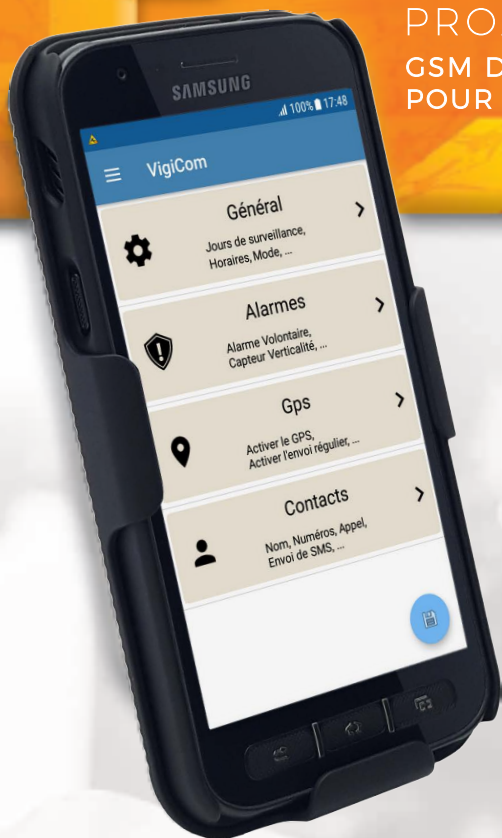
PRO
GSM D
POUR

SAMSUNG

100% 17:48

VigiCom

Général
Jours de surveillance, Horaires, Mode, ...

Alarmes
Alarme Volontaire, Capteur Verticalité, ...

Gps
Activer le GPS, Activer l'envoi régulier, ...

Contacts
Nom, Numéros, Appel, Envoi de SMS, ...